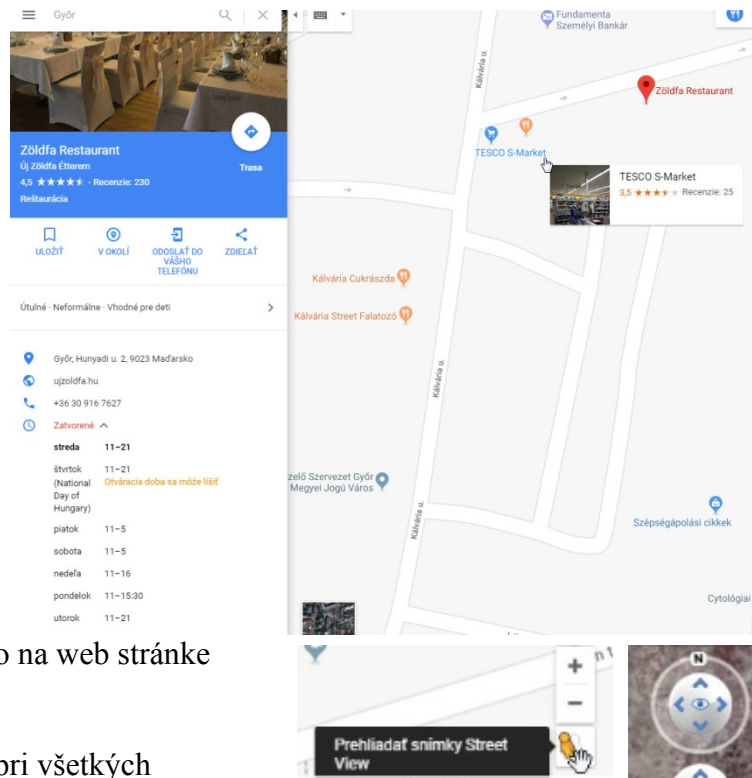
Győr

Fundamenta Személyi Bankár

Zöldfa Restaurant

Kálvária u.

TESCO S-Market

TESCO S-Market
3,5 ★★★★★ Recenzie: 25

Zöldfa Restaurant
Új Zöldfa Étterem
4,5 ★★★★★ · Recenzie: 230
Reštaurácia

Trasa

ULOŽIŤ
V OKOLÍ
ODOSLAŤ DO VÁŠHO TELEFÓNU
ZDIEĽAŤ

Útulné · Neformálne · Vhodné pre deti

Győr, Hunyadi u. 2, 9023 Maďarsko
ujzoldfa.hu
+36 30 916 7627
Zatvorené

| | |
|---|---|
| streda | 11–21 |
| štvrtok (National Day of Hungary) | 11–21 Otváracia doba sa môže líšiť |
| piatok | 11–5 |
| sobota | 11–5 |
| nedeľa | 11–16 |
| pondelok | 11–15:30 |
| utorok | 11–21 |

Kálvária Cukrászda

Kálvária Street Falatozó

Kálvária u.

zelő Szervezet Győr Megyei Jogú Város

Kálvária u.

Szépségápolási cikkek

Cytológiai

o na web stránke

pri všetkých

Prehliadať snímky Street View

N